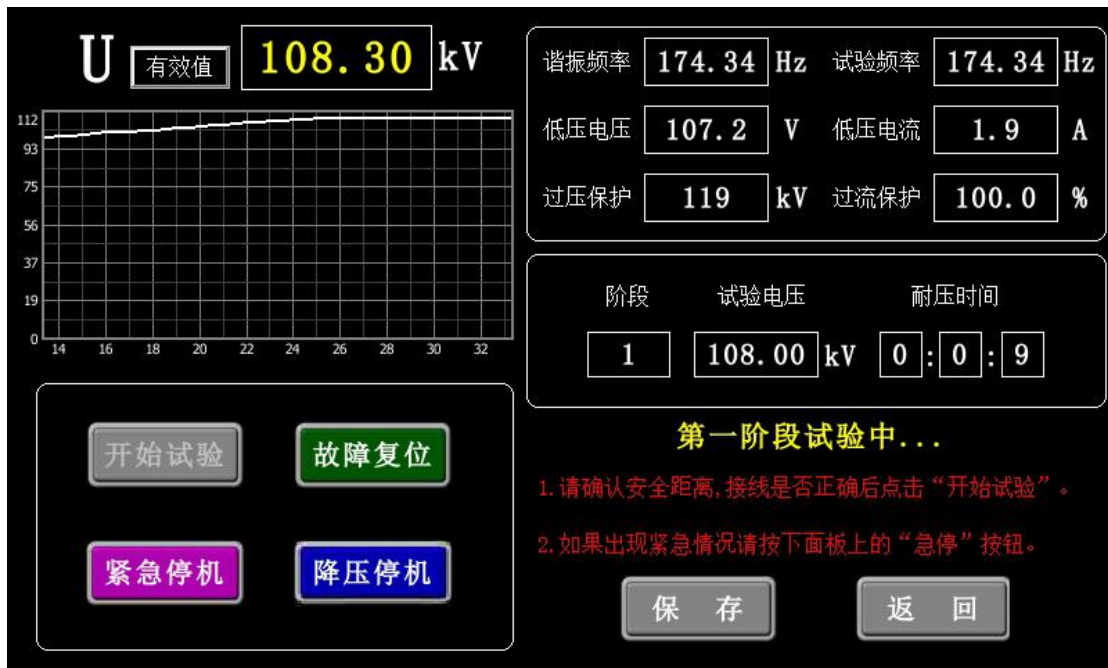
U 有效值 108.30 kV

112
93
75
56
37
19
0
14 16 18 20 22 24 26 28 30 32

开始试验 故障复位

紧急停机 降压停机

谐振频率 174.34 Hz 试验频率 174.34 Hz

低压电压 107.2 V 低压电流 1.9 A

过压保护 119 kV 过流保护 100.0 %

阶段 试验电压 耐压时间

1 108.00 kV 0 : 0 : 9

第一阶段试验中...

1.请确认安全距离,接线是否正确后点击“开始试验”。

2.如果出现紧急情况请按下面板上的“急停”按钮。

保 存 返 回